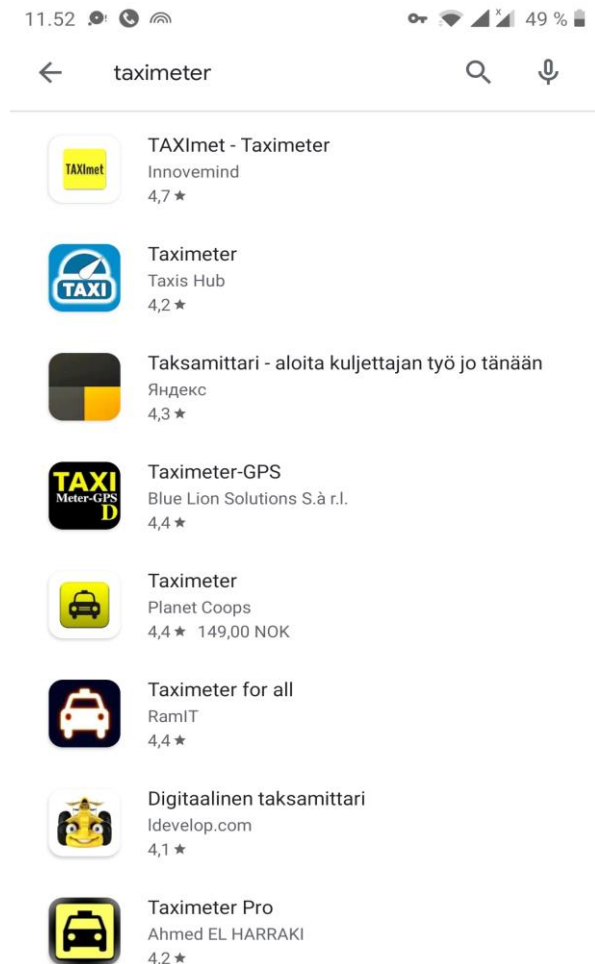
11.52 49 %

taximeter

TAXImet

TAXImet - Taximeter
Innovemind
4,7 ★

TAXI

Taximeter
Taxis Hub
4,2 ★

Taksamittari - aloita kuljettajan työ jo tänään
Яндекс
4,3 ★

TAXI Meter-GPS D

Taximeter-GPS
Blue Lion Solutions S.à r.l.
4,4 ★

Taximeter
Planet Coops
4,4 ★ 149,00 NOK

Taximeter for all
RamIT
4,4 ★

Digitaalinen taksamittari
Idevelop.com
4,1 ★

Taximeter Pro
Ahmed EL HARRAKI
4,2 ★